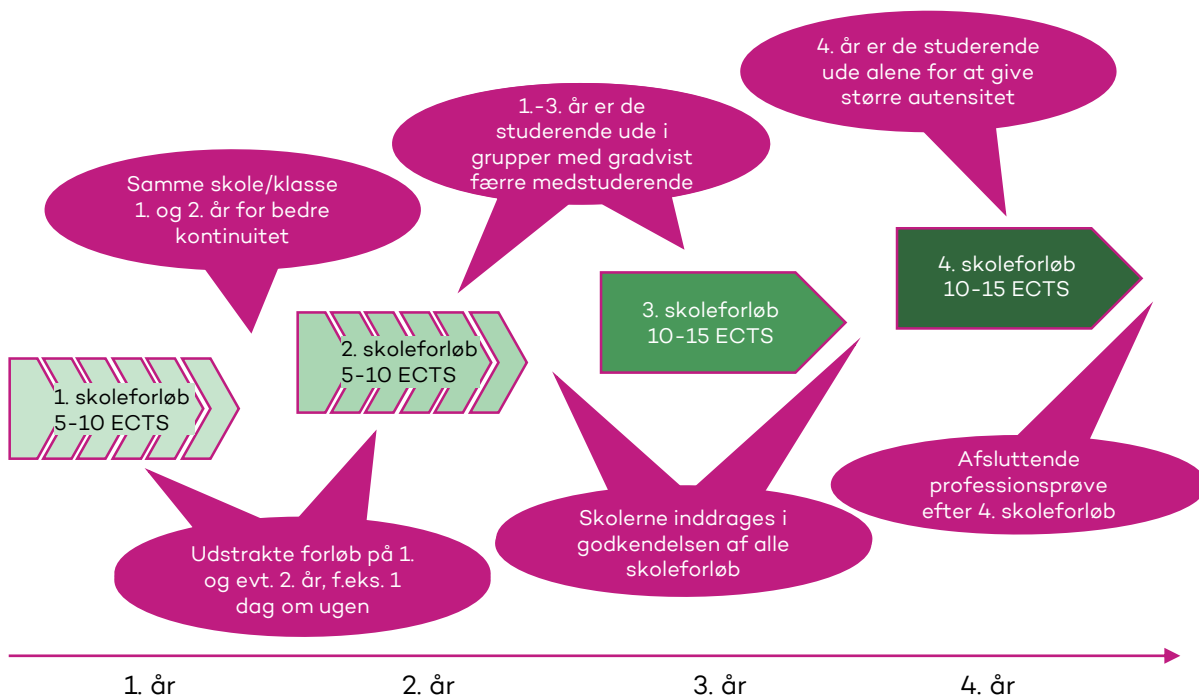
4. år er de studerende ude alene for at give større autensitet

1.-3. år er de studerende ude i grupper med gradvist færre medstuderende

Samme skole/klasse 1. og 2. år for bedre kontinuitet

4. skoleforløb
10-15 ECTS

3. skoleforløb
10-15 ECTS

2. skoleforløb
5-10 ECTS

1. skoleforløb
5-10 ECTS

Afsluttende professionsprøve efter 4. skoleforløb

Skolerne inddrages i godkendelsen af alle skoleforløb

Udstrakte forløb på 1. og evt. 2. år, f.eks. 1 dag om ugen

1. år

2. år

3. år

4. år